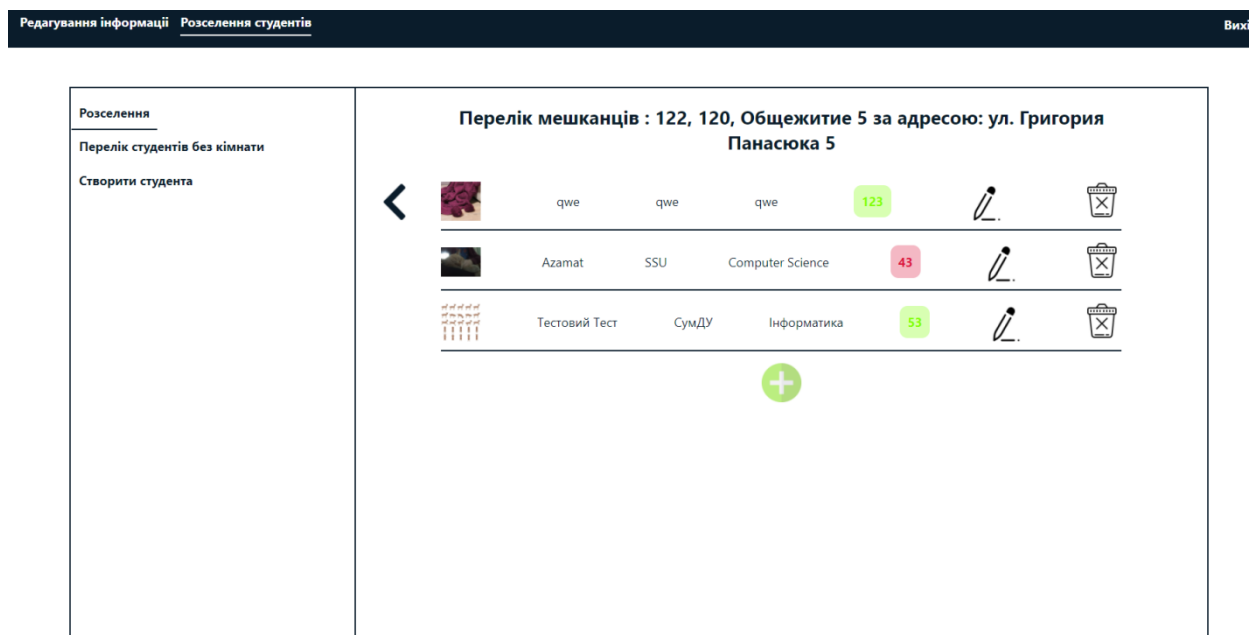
Редагування інформації Розселення студентів

Вихі

Розселення

Перелік студентів без кімнати

Створити студента

Перелік мешканців : 122, 120, Общежитие 5 за адресою: ул. Григория Панасюка 5

| | | | | |
|---|---|---|---|---|
| qwe | qwe | qwe | 123 |
| Azamat | SSU | Computer Science | 43 |
| Тестовий Тест | СумДУ | Інформатика | 53 |